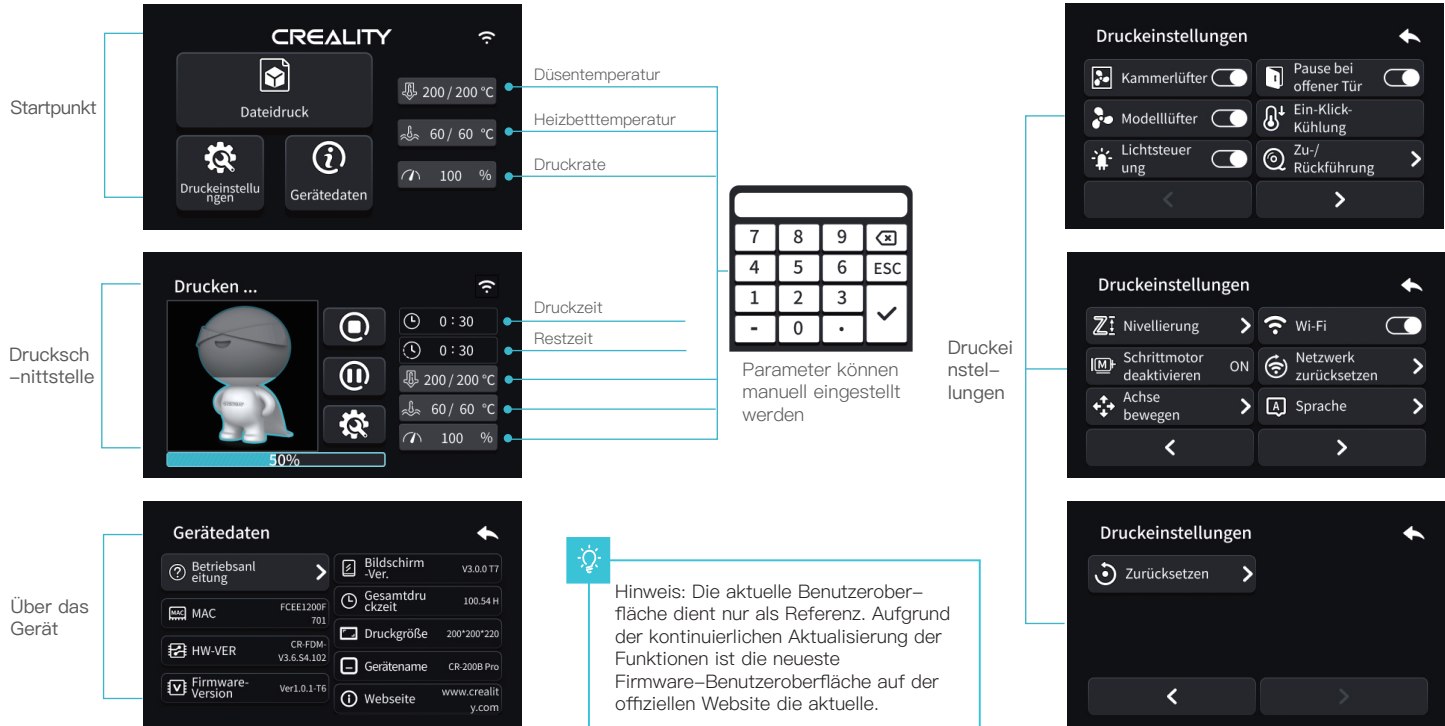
Startpunkt

CREALITY

Dateidruck

Druckeinstellungen

Gerätedaten

200 / 200 °C

60 / 60 °C

100 %

Düsentemperatur

Heizbetttemperatur

Druckrate

Drucksch–nittstelle

Drucken ...

0 : 30

0 : 30

200 / 200 °C

60 / 60 °C

100 %

50%

Druckzeit

Restzeit

| 7 | 8 | 9 | ⌫ |
|---|---|---|---|
| 4 | 5 | 6 | ESC |
| 1 | 2 | 3 | ✓ |
| - | 0 | . | |

Parameter können manuell eingestellt werden

Über das Gerät

Gerätedaten

Betriebsanleitung

MAC FCEE1200F701

HW-VER CR-FDM-V3.6.S4.102

Firmware-Version Ver1.0.1-T6

Bildschirm-Ver. V3.0.0 T7

Gesamtdruckzeit 100.54 H

Druckgröße 200*200*220

Gerätename CR-200B Pro

Webseite www.crealit y.com

Hinweis: Die aktuelle Benutzeroberfläche dient nur als Referenz. Aufgrund der kontinuierlichen Aktualisierung der Funktionen ist die neueste Firmware–Benutzeroberfläche auf der offiziellen Website die aktuelle.

Druckeinstellungen

Druckeinstellungen

Kammerlüfter

Pause bei offener Tür

Modelllüfter

Ein-Klick-Kühlung

Lichtsteuerung

Zu-/Rückführung

Druckeinstellungen

Nivellierung

Wi-Fi

Schrittmotor deaktivieren ON

Netzwerk zurücksetzen

Achse bewegen

Sprache

Druckeinstellungen

Zurücksetzen